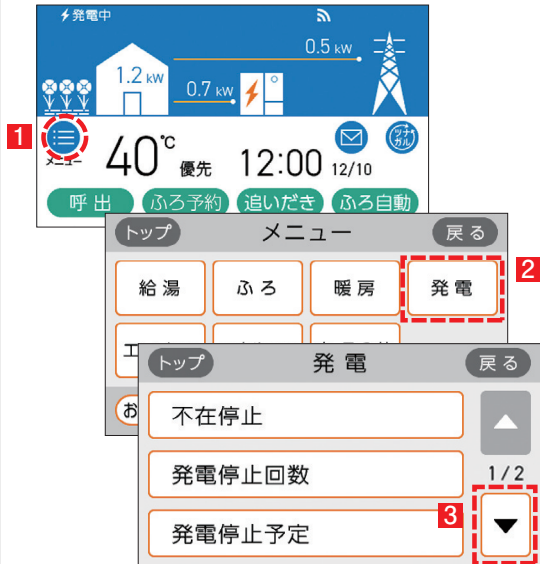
発電中

1.2 kW

0.5 kW

0.7 kW

1

メニュー

40℃ 優先 12:00 12/10

ツナガル

呼出 ふろ予約 追いだき ふろ自動

トップ メニュー 戻る

給湯 ふろ 暖房 発電

2

エ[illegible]

お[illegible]

トップ 発電 戻る

不在停止

発電停止回数

発電停止予定

1/2

3